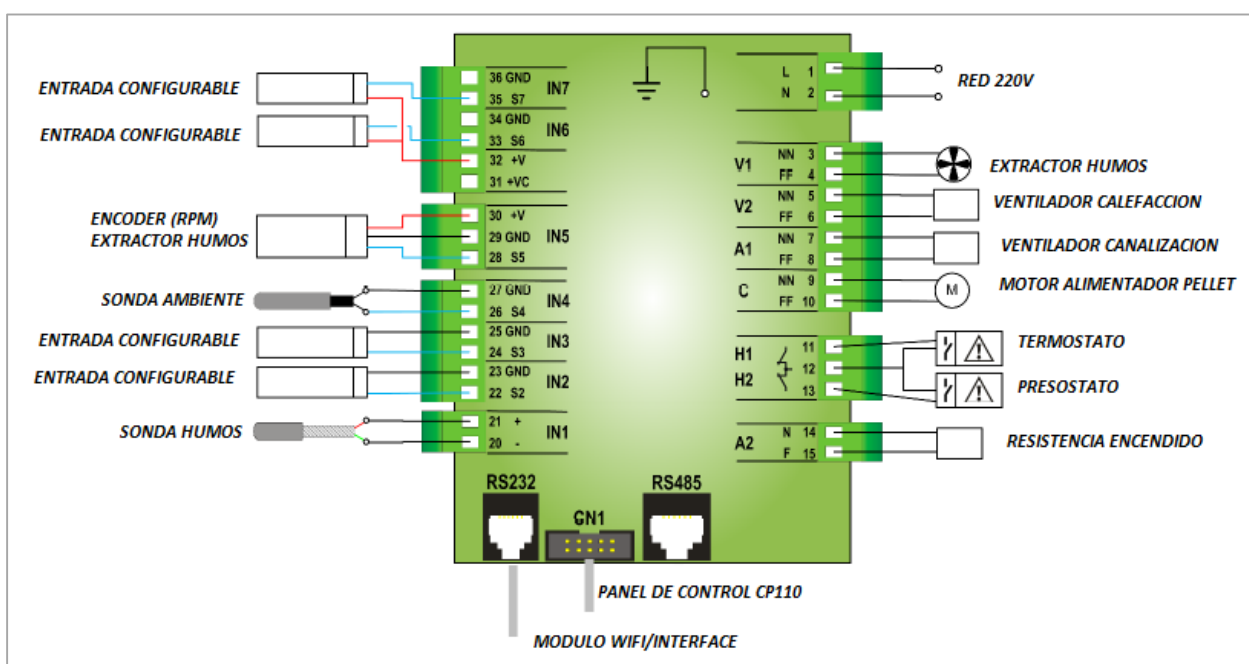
ENTRADA CONFIGURABLE
ENTRADA CONFIGURABLE
ENCODER (RPM)
EXTRACTOR HUMOS
SONDA AMBIENTE
ENTRADA CONFIGURABLE
ENTRADA CONFIGURABLE
SONDA HUMOS

36 GND
35 S7
IN7
34 GND
33 S6
IN6
32 +V
31 +VC
30 +V
29 GND
28 S5
IN5
27 GND
26 S4
IN4
25 GND
24 S3
IN3
23 GND
22 S2
IN2
21 +
20 -
IN1

L 1
N 2
V1
NN 3
FF 4
V2
NN 5
FF 6
A1
NN 7
FF 8
C
NN 9
FF 10
H1
H2
11
12
13
A2
N 14
F 15

RED 220V
EXTRACTOR HUMOS
VENTILADOR CALEFACCION
VENTILADOR CANALIZACION
M
MOTOR ALIMENTADOR PELLET
TERMOSTATO
PRESOSTATO
RESISTENCIA ENCENDIDO

RS232
GN1
RS485
PANEL DE CONTROL CP110
MODULO WIFI/INTERFACE